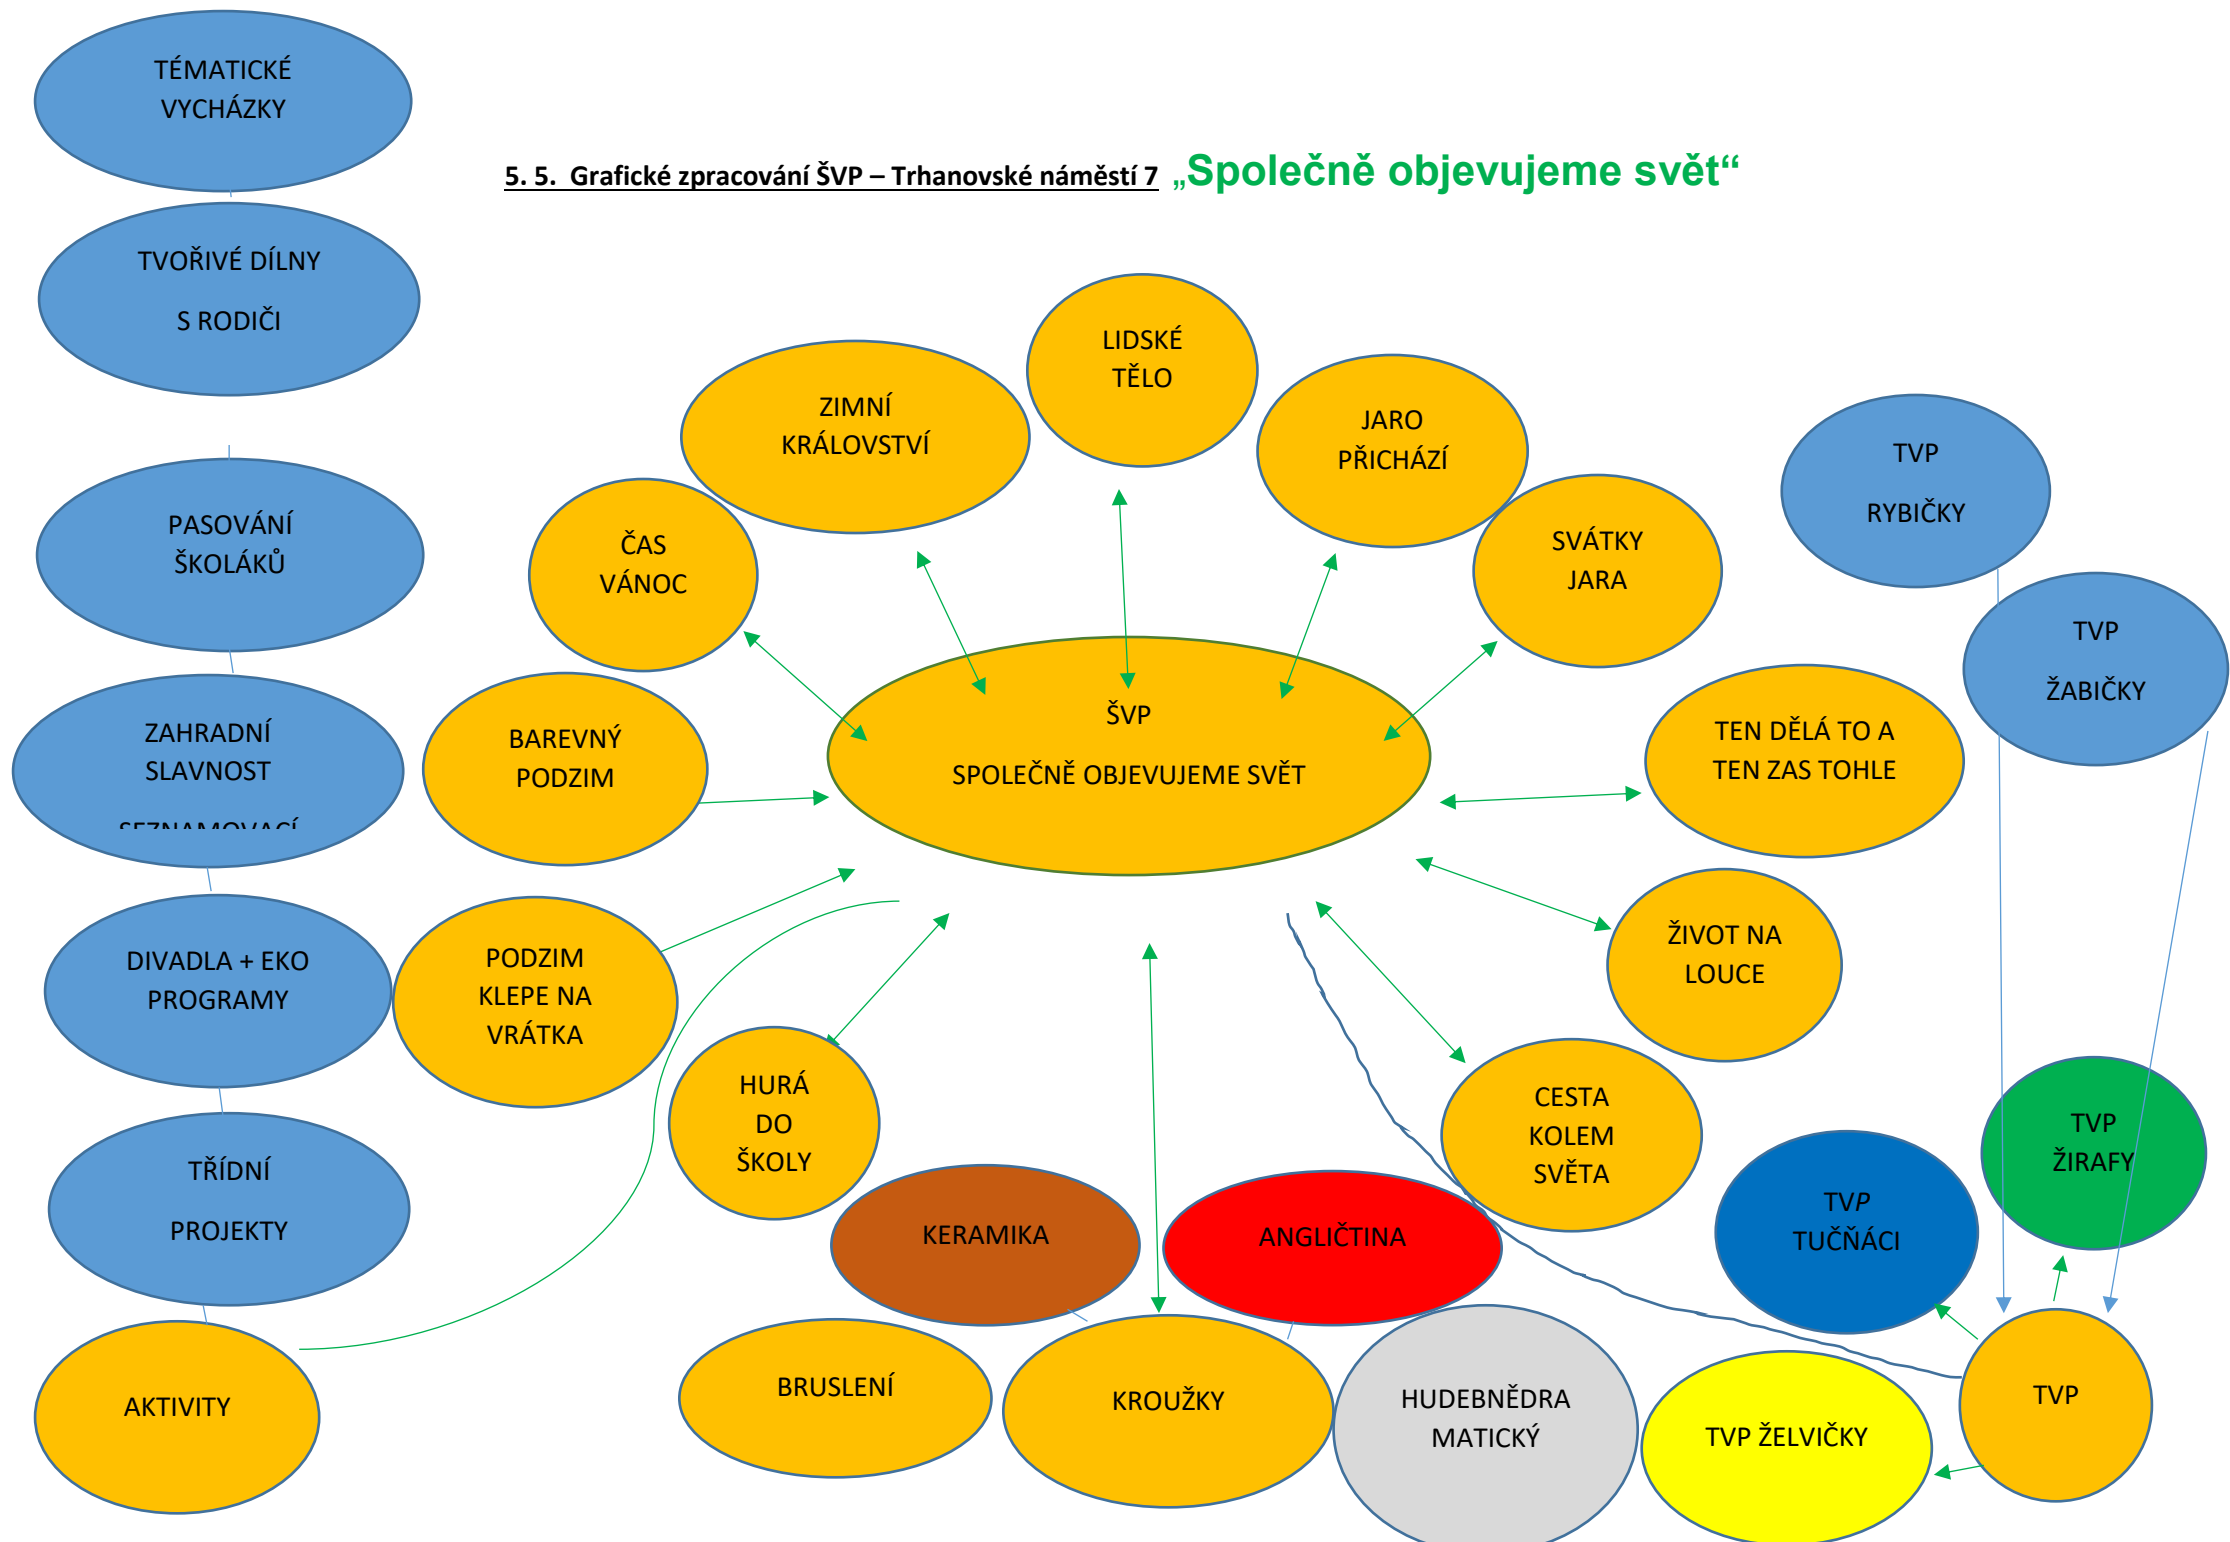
TÉMATICKÉ VYCHÁZKY

5. 5. Grafické zpracování ŠVP – Trhanovské náměstí 7 „Společně objevujeme svět“

TVOŘIVÉ DÍLNY

S RODIČI

LIDSKÉ TĚLO

ZIMNÍ KRÁLOVSTVÍ

JARO PŘICHÁZÍ

TVP

RYBIČKY

PASOVÁNÍ ŠKOLÁKŮ

ČAS VÁNOC

SVÁTKY JARA

TVP

ŽABIČKY

ZAHRADNÍ SLAVNOST

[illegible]

BAREVNÝ PODZIM

ŠVP

SPOLEČNĚ OBJEVUJEME SVĚT

TEN DĚLÁ TO A TEN ZAS TOHLE

DIVADLA + EKO PROGRAMY

PODZIM KLEPE NA VRÁTKA

ŽIVOT NA LOUCE

HURÁ DO ŠKOLY

CESTA KOLEM SVĚTA

TVP ŽIRAFY

TŘÍDNÍ

PROJEKTY

KERAMIKA

ANGLIČTINA

TVP TUČŇÁCI

AKTIVITY

BRUSLENÍ

KROUŽKY

HUDEBNĚDRAMATICKÝ

TVP ŽELVIČKY

TVP